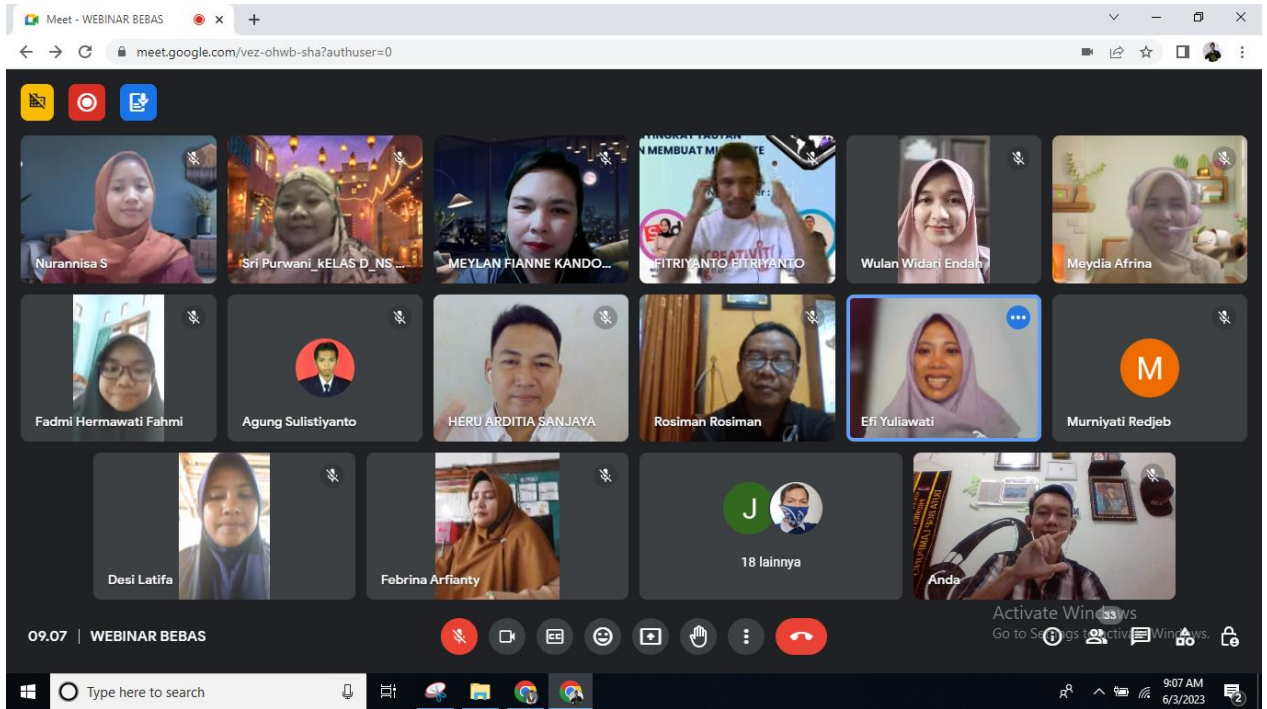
Meet - WEBINAR BEBAS

meet.google.com/vez-ohwb-sha?authuser=0

TINGKAT TAUTAN
N MEMBUAT M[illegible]

Nurannisa S

Sri Purwani_kELAS D_NS...

MEYLAN FIANNE KANDO...

FITRIYANTO FITRIYANTO

Wulan Widari Endah

Meydia Afrina

Fadmi Hermawati Fahmi

Agung Sulistiyanto

HERU ARDITIA SANJAYA

Rosiman Rosiman

Efi Yuliawati

M

Murniyati Redjeb

Desi Latifa

Febrina Arfianty

J

18 lainnya

Anda

Activate Windows
Go to Settings to activate Windows.

09.07 | WEBINAR BEBAS

33

Type here to search

9:07 AM
6/3/2023

2